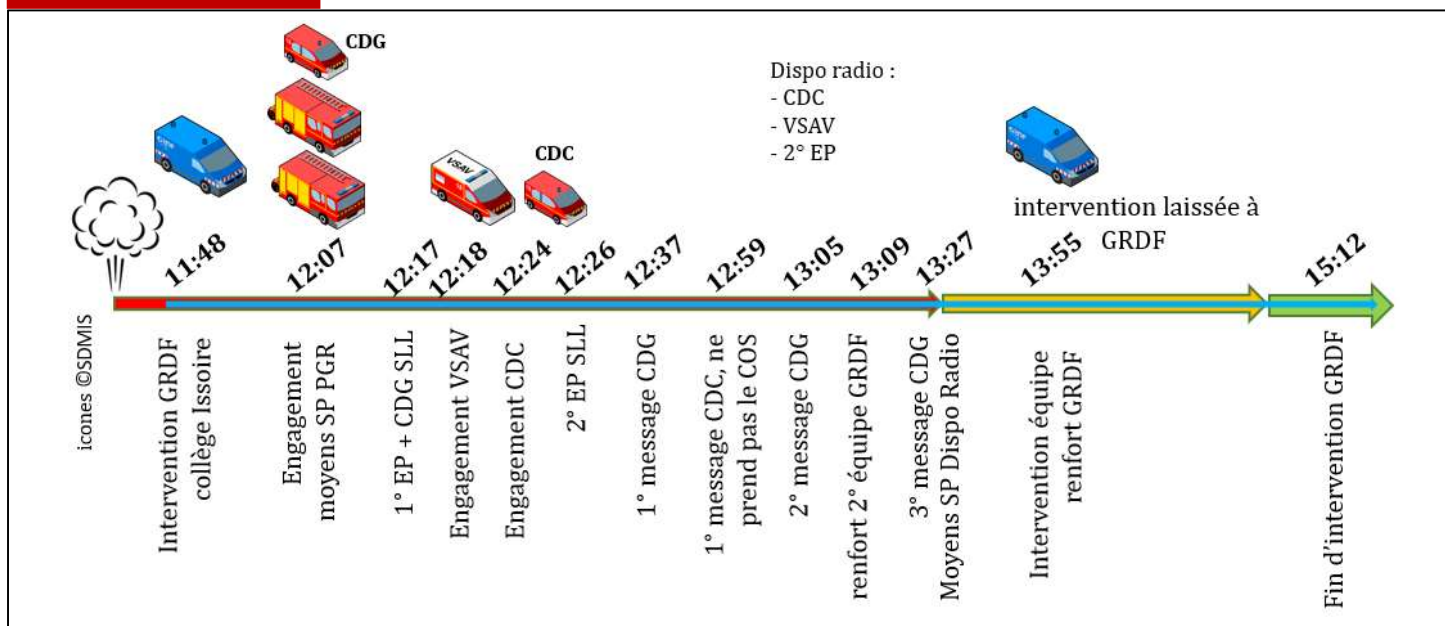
CDG

Dispo radio :
- CDC
- VSAV
- 2° EP

VSAV

CDC

intervention laissée à GRDF

11:48
12:07
12:17
12:18
12:24
12:26
12:37
12:59
13:05
13:09
13:27
13:55
15:12

icones ©SDMIS

Intervention GRDF collège Issoire

Engagement moyens SP PGR

1° EP + CDG SLL

Engagement VSAV

Engagement CDC

2° EP SLL

1° message CDG

1° message CDC, ne prend pas le COS

2° message CDG

renfort 2° équipe GRDF

3° message CDG Moyens SP Dispo Radio

Intervention équipe renfort GRDF

Fin d'intervention GRDF